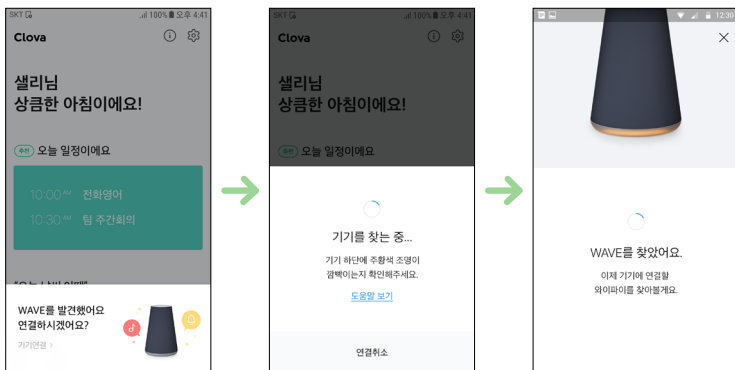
SKT 100% 오후 4:41

Clova

샐리님
상큼한 아침이에요!

추천 오늘 일정이에요

10:00 AM 전화영어
10:30 AM 팀 주간회의

"오늘 날씨 어때"

WAVE를 발견했어요
연결하시겠어요?

기기연결 >

SKT 100% 오후 4:41

Clova

샐리님
상큼한 아침이에요!

추천 오늘 일정이에요

기기를 찾는 중...

기기 하단에 주황색 조명이
깜빡이는지 확인해주세요.

도움말 보기

연결취소

12:30

WAVE를 찾았어요.

이제 기기에 연결할
와이파이를 찾아볼게요.